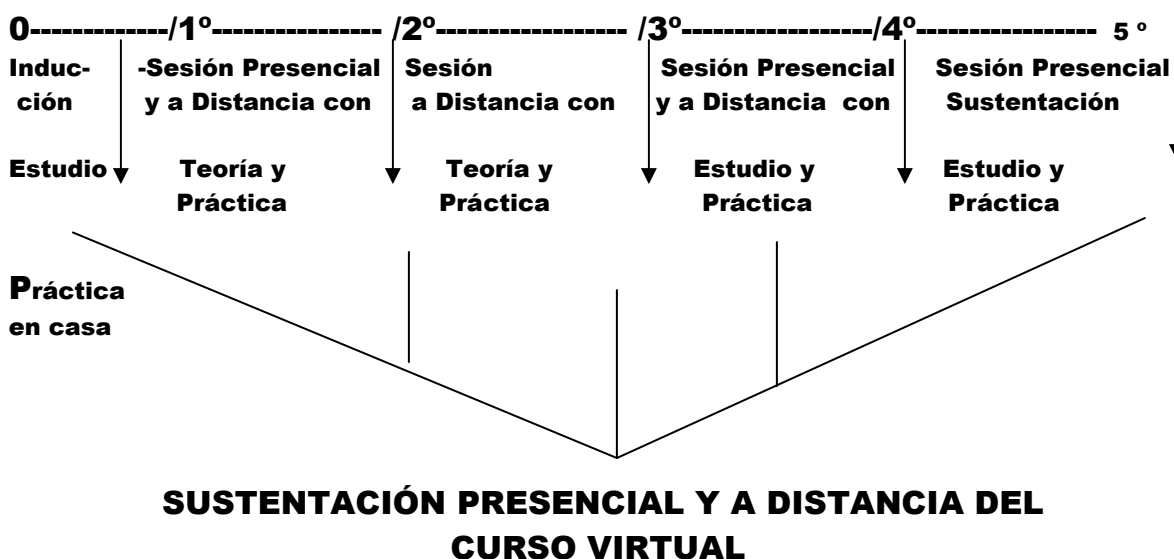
0-------------/1º---------------- /2º------------------ /3º------------------/4º----------------- 5 º

Induc- ción

-Sesión Presencial y a Distancia con

Sesión a Distancia con

Sesión Presencial y a Distancia con

Sesión Presencial Sustentación

Estudio

Teoría y Práctica

Teoría y Práctica

Estudio y Práctica

Estudio y Práctica

Práctica en casa

SUSTENTACIÓN PRESENCIAL Y A DISTANCIA DEL CURSO VIRTUAL